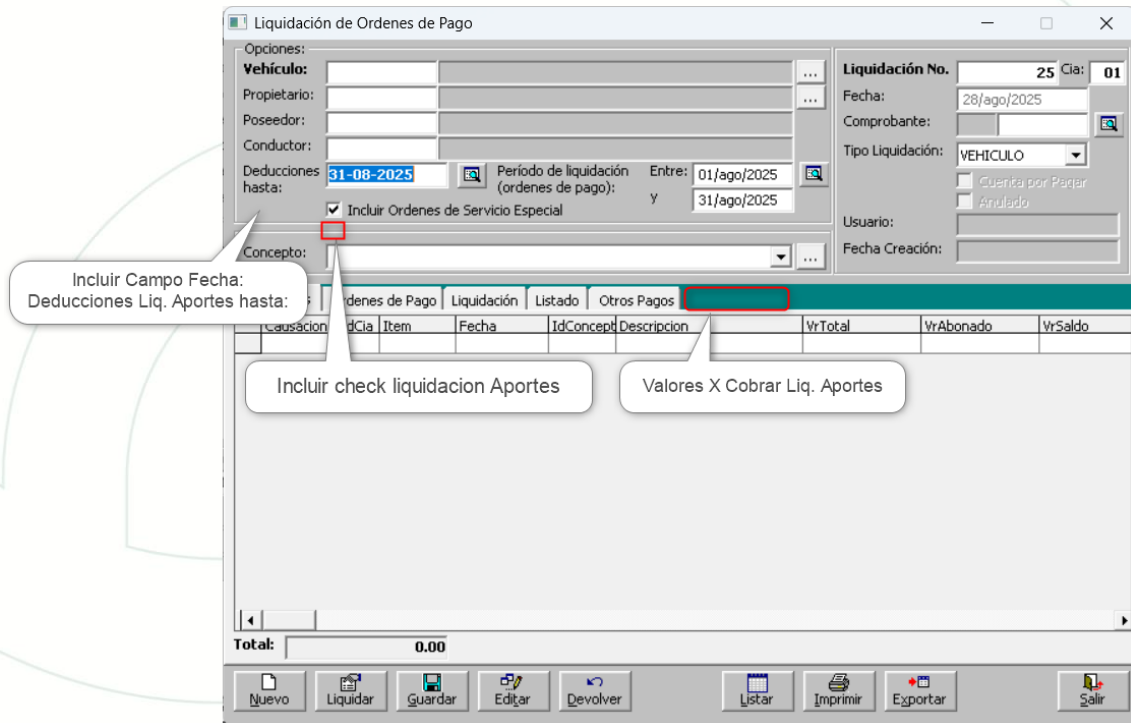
Liquidación de Ordenes de Pago

Opciones:
Vehículo:
Propietario:
Poseedor:
Conductor:
Deducciones hasta: 31-08-2025
Periodo de liquidación (ordenes de pago):
Entre: 01/ago/2025
y 31/ago/2025
Incluir Ordenes de Servicio Especial

Liquidación No. 25 Cia: 01
Fecha: 28/ago/2025
Comprobante:
Tipo Liquidación: VEHICULO
Cuenta por Pagar
Anulado
Usuario:
Fecha Creación:

Concepto:

Incluir Campo Fecha: Deducciones Liq. Aportes hasta:

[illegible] | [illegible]rdenes de Pago | Liquidación | Listado | Otros Pagos

| Causacion | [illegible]dCia | Item | Fecha | IdConcept | Descripcion | VrTotal | VrAbonado | VrSaldo |
|---|---|---|---|---|---|---|---|---|
| | | | | | | | | |

Incluir check liquidacion Aportes

Valores X Cobrar Liq. Aportes

Total: 0.00

Nuevo | Liquidar | Guardar | Editar | Devolver | Listar | Imprimir | Exportar | Salir